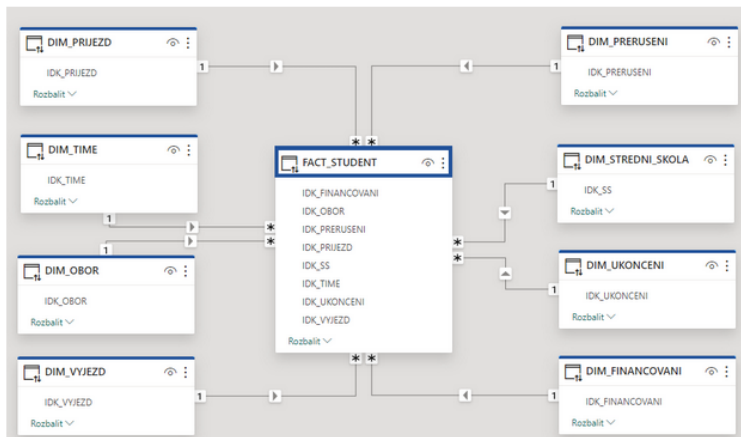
DIM_PRIJEZD
IDK_PRIJEZD
Rozbalit

DIM_TIME
IDK_TIME
Rozbalit

DIM_OBOR
IDK_OBOR
Rozbalit

DIM_VYJEZD
IDK_VYJEZD
Rozbalit

FACT_STUDENT
IDK_FINANCOVANI
IDK_OBOR
IDK_PRERUSENI
IDK_PRIJEZD
IDK_SS
IDK_TIME
IDK_UKONCENI
IDK_VYJEZD
Rozbalit

DIM_PRERUSENI
IDK_PRERUSENI
Rozbalit

DIM_STREDNI_SKOLA
IDK_SS
Rozbalit

DIM_UKONCENI
IDK_UKONCENI
Rozbalit

DIM_FINANCOVANI
IDK_FINANCOVANI
Rozbalit

1 1 1 1 1 1 1 1
* * * * * * * * * *